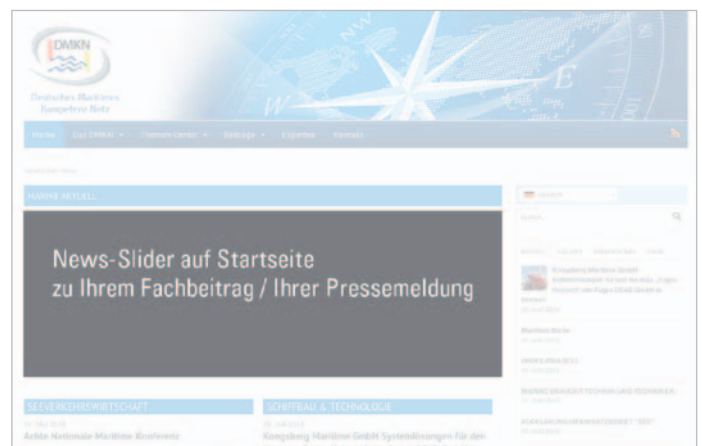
DMKN

Deutsches Maritimes Kompetenz Netz

Home
Das DMKN
Themen Center
Beiträge
Experten
Kontakt

MARINE AKTUELL

News-Slider auf Startseite
zu Ihrem Fachbeitrag / Ihrer Pressemeldung

SEEVERKEHRSWIRTSCHAFT

Achte Nationale Maritime Konferenz

SCHIFFBAU & TECHNOLOGIE

Kongsberg Maritime GmbH Systemlösungen für den

Kongsberg Maritime GmbH

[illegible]